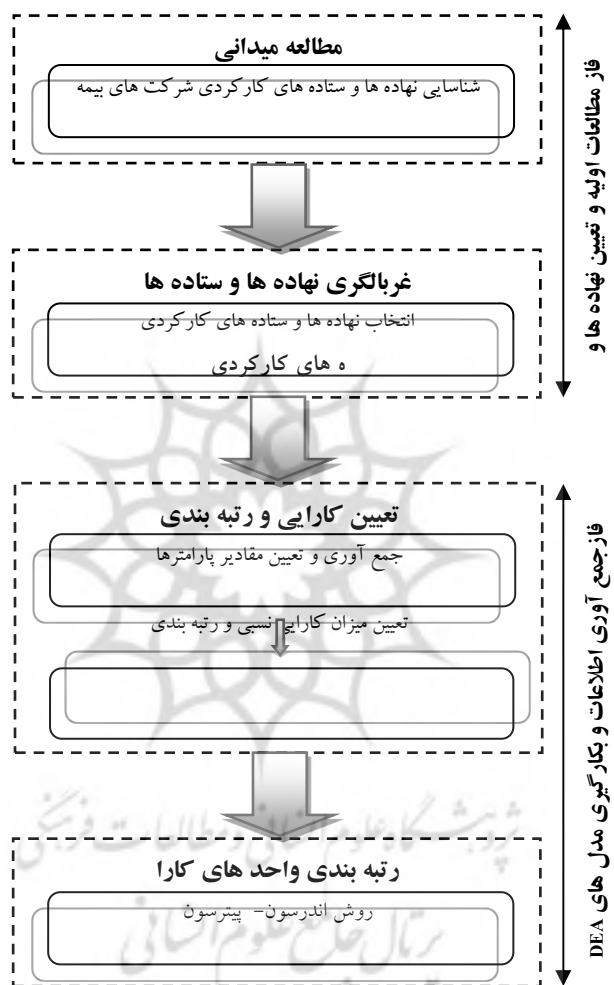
مطالعه میدانی

شناسایی نهاده ها و ستاده های کارکردی شرکت های بیمه

غربالگری نهاده ها و ستاده ها

انتخاب نهاده ها و ستاده های کارکردی

ه های کارکردی

تعیین کارایی و رتبه بندی

جمع آوری و تعیین مقادیر پارامترها

تعیین میزان کارایی نسبی و رتبه بندی

رتبه بندی واحد های کارا

روش اندرسون- پیترسون

فاز مطالعات اولیه و تعیین نهاده ها و

فاز جمع آوری اطلاعات و بکارگیری مدل های DEA

پژوهشگاه علوم انسانی و مطالعات فرهنگی
پرتال جامع علوم انسانی